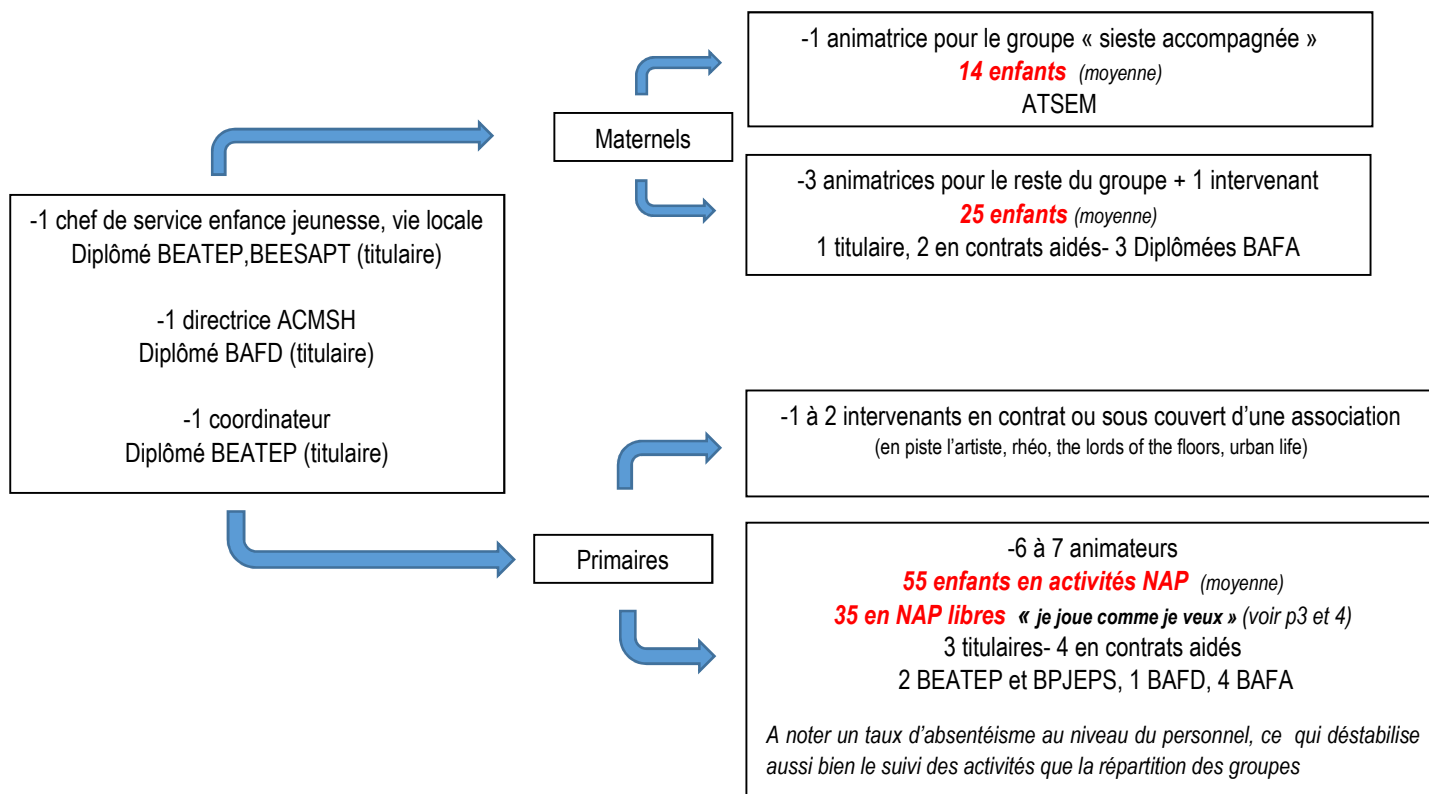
-1 chef de service enfance jeunesse, vie locale
Diplômé BEATEP,BEESAPT (titulaire)

-1 directrice ACMSH
Diplômé BAFD (titulaire)

-1 coordinateur
Diplômé BEATEP (titulaire)

Maternels

-1 animatrice pour le groupe « sieste accompagnée »
14 enfants (moyenne)
ATSEM

-3 animatrices pour le reste du groupe + 1 intervenant
25 enfants (moyenne)
1 titulaire, 2 en contrats aidés- 3 Diplômées BAFA

Primaires

-1 à 2 intervenants en contrat ou sous couvert d'une association
(en piste l'artiste, rhéo, the lords of the floors, urban life)

-6 à 7 animateurs
55 enfants en activités NAP (moyenne)
35 en NAP libres « je joue comme je veux » (voir p3 et 4)
3 titulaires- 4 en contrats aidés
2 BEATEP et BPJEPS, 1 BAFD, 4 BAFA

A noter un taux d'absentéisme au niveau du personnel, ce qui déstabilise aussi bien le suivi des activités que la répartition des groupes